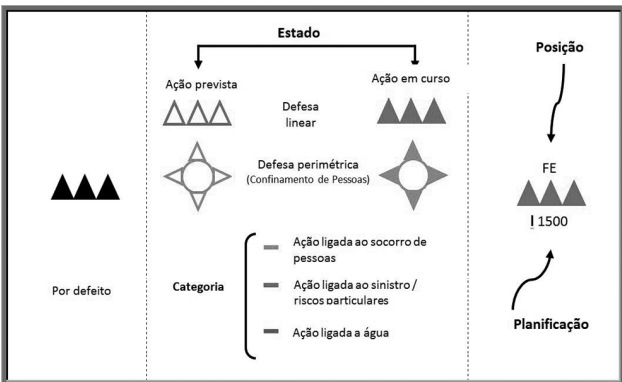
Estado

Ação prevista

Ação em curso

Defesa linear

Defesa perimétrica (Confinamento de Pessoas)

Por defeito

Categoria

Ação ligada ao socorro de pessoas

Ação ligada ao sinistro / riscos particulares

Ação ligada a água

Posição

FE

I 1500

Planificação